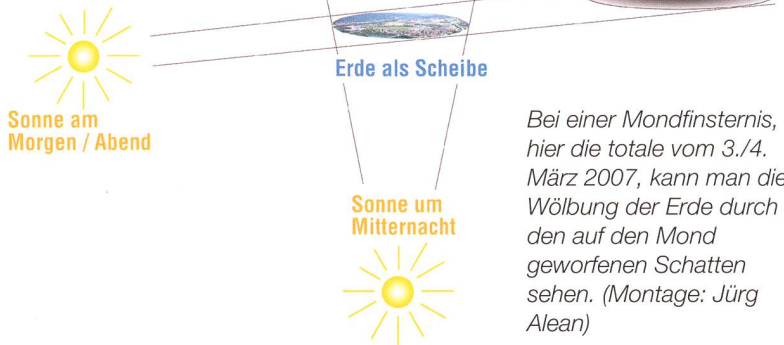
Erde als Scheibe

Sonne am Morgen / Abend

Sonne um Mitternacht

Bei einer Mondfinsternis, hier die totale vom 3./4. März 2007, kann man die Wölbung der Erde durch den auf den Mond geworfenen Schatten sehen. (Montage: Jürg Alean)